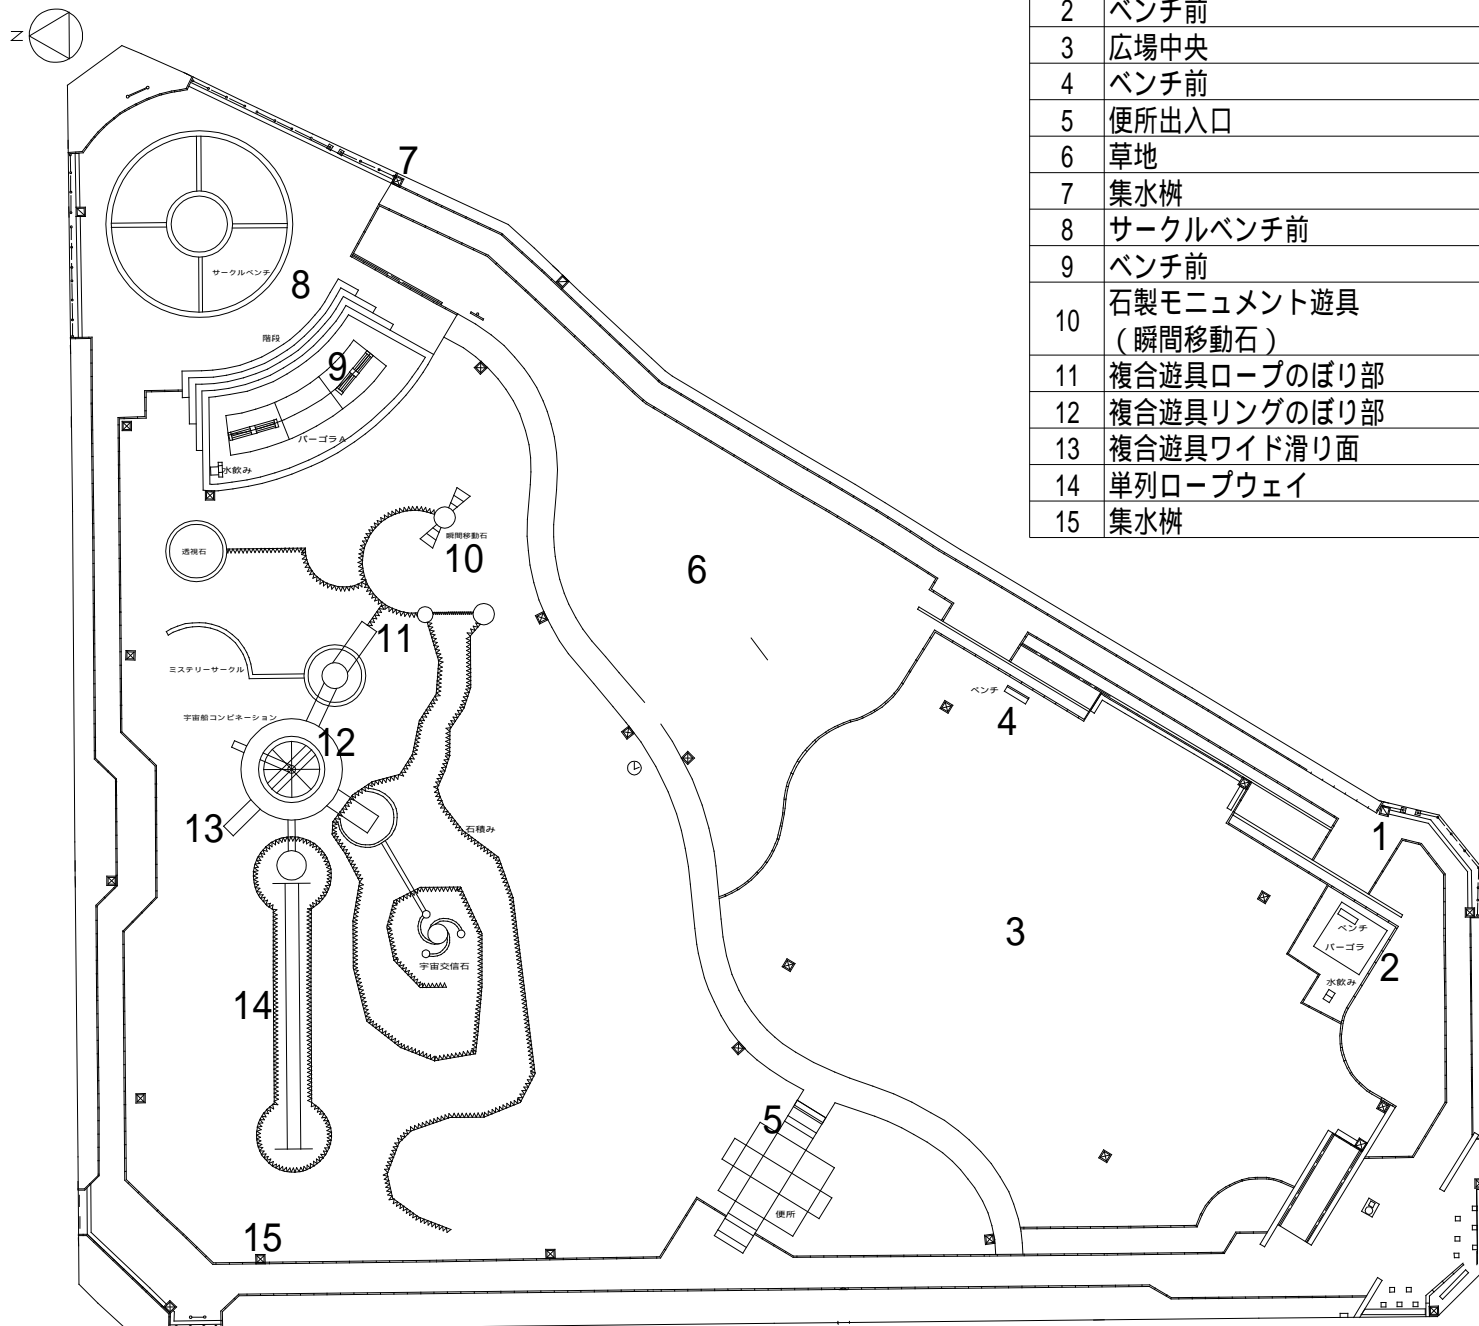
N

| 2 | ベンチ前 |
|---|---|
| 3 | 広場中央 |
| 4 | ベンチ前 |
| 5 | 便所出入口 |
| 6 | 草地 |
| 7 | 集水桝 |
| 8 | サークルベンチ前 |
| 9 | ベンチ前 |
| 10 | 石製モニュメント遊具（瞬間移動石） |
| 11 | 複合遊具ロープのぼり部 |
| 12 | 複合遊具リングのぼり部 |
| 13 | 複合遊具ワイド滑り面 |
| 14 | 単列ロープウェイ |
| 15 | 集水桝 |

7
サークルベンチ
8
階段
9
パーゴラA
水飲み
透視石
瞬間移動石
10
6
11
ミステリーサークル
宇宙船コンビネーション
12
13
石積み
宇宙交信石
14
ベンチ
4
1
3
ベンチ
パーゴラ
水飲み
2
5
便所
15